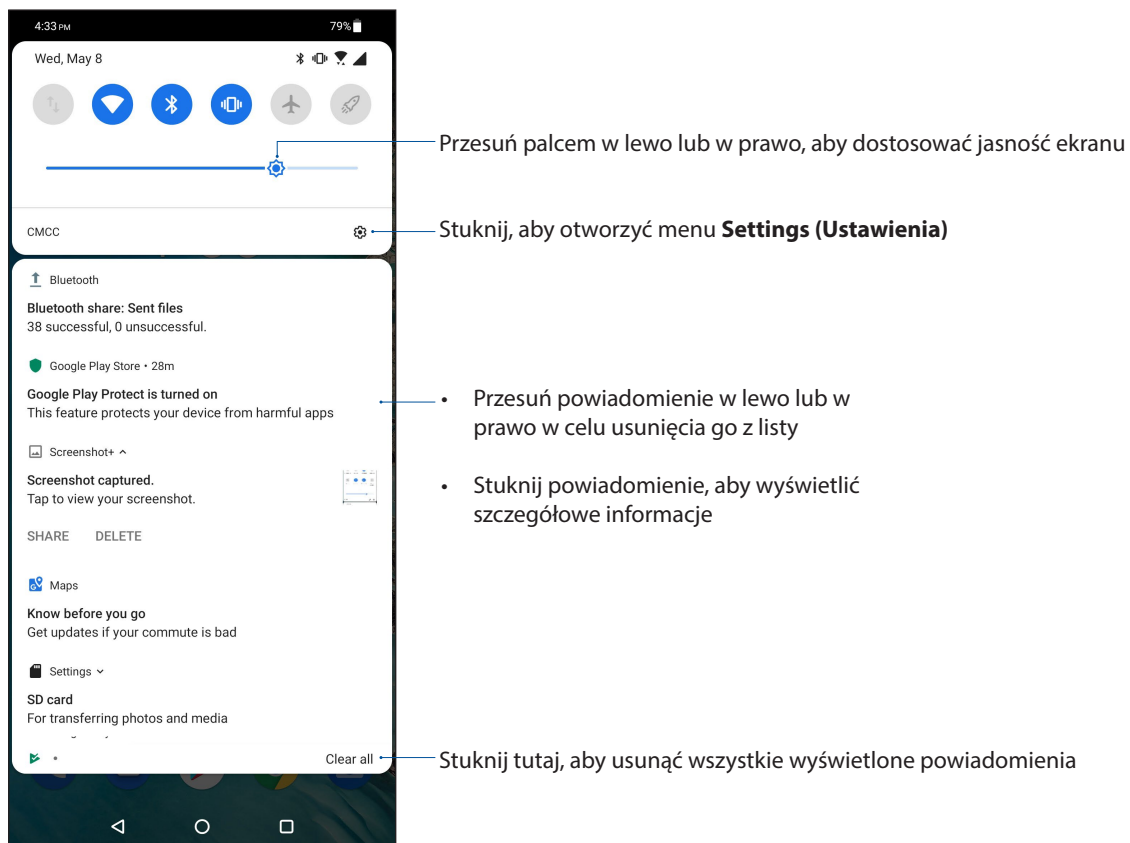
4:33 PM 79%

Wed, May 8

Przesuń palcem w lewo lub w prawo, aby dostosować jasność ekranu

CMCC

Stuknij, aby otworzyć menu **Settings (Ustawienia)**

Bluetooth

Bluetooth share: Sent files
38 successful, 0 unsuccessful.

Google Play Store • 28m

Google Play Protect is turned on
This feature protects your device from harmful apps

• Przesuń powiadomienie w lewo lub w prawo w celu usunięcia go z listy

• Stuknij powiadomienie, aby wyświetlić szczegółowe informacje

Screenshot+

Screenshot captured.
Tap to view your screenshot.

SHARE DELETE

Maps

Know before you go
Get updates if your commute is bad

Settings

SD card
For transferring photos and media

Clear all

Stuknij tutaj, aby usunąć wszystkie wyświetlone powiadomienia